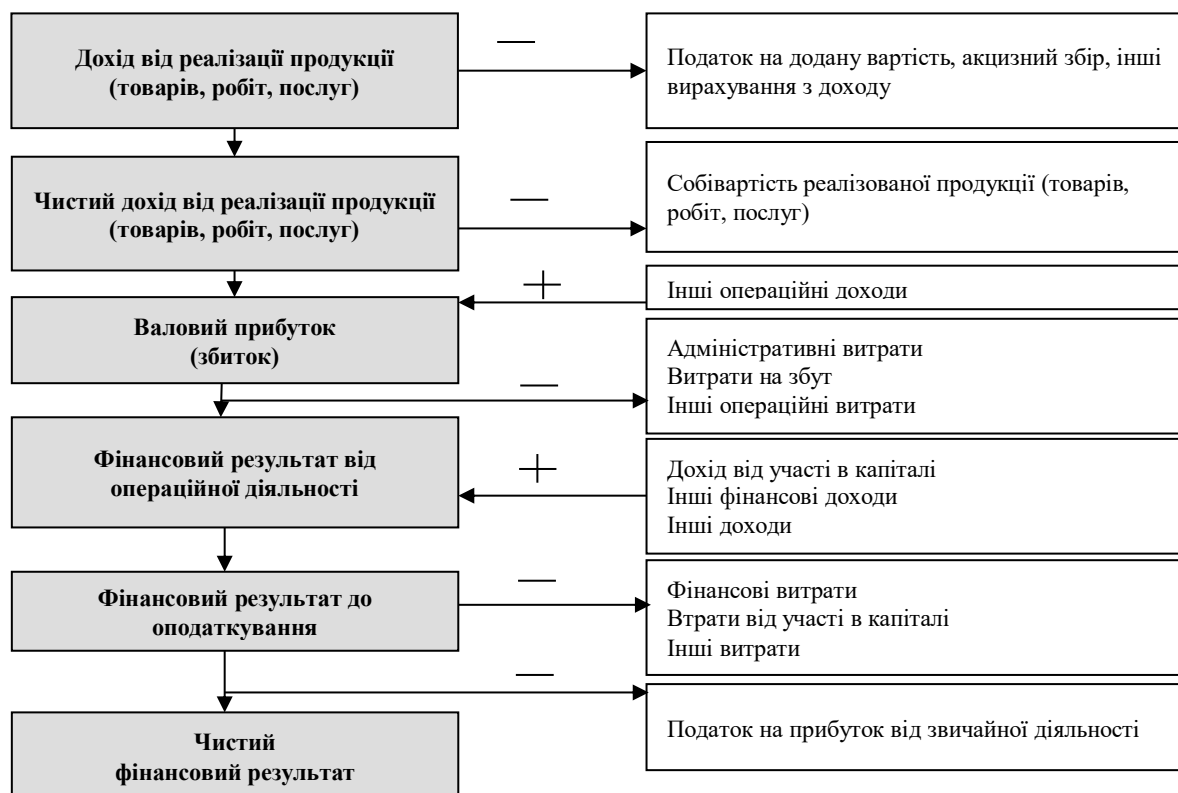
Дохід від реалізації продукції (товарів, робіт, послуг)

—

Податок на додану вартість, акцизний збір, інші вирахування з доходу

Чистий дохід від реалізації продукції (товарів, робіт, послуг)

—

Собівартість реалізованої продукції (товарів, робіт, послуг)

+

Інші операційні доходи

Валовий прибуток (збиток)

—

Адміністративні витрати
Витрати на збут
Інші операційні витрати

Фінансовий результат від операційної діяльності

+

Дохід від участі в капіталі
Інші фінансові доходи
Інші доходи

Фінансовий результат до оподаткування

—

Фінансові витрати
Втрати від участі в капіталі
Інші витрати

—

Податок на прибуток від звичайної діяльності

Чистий фінансовий результат